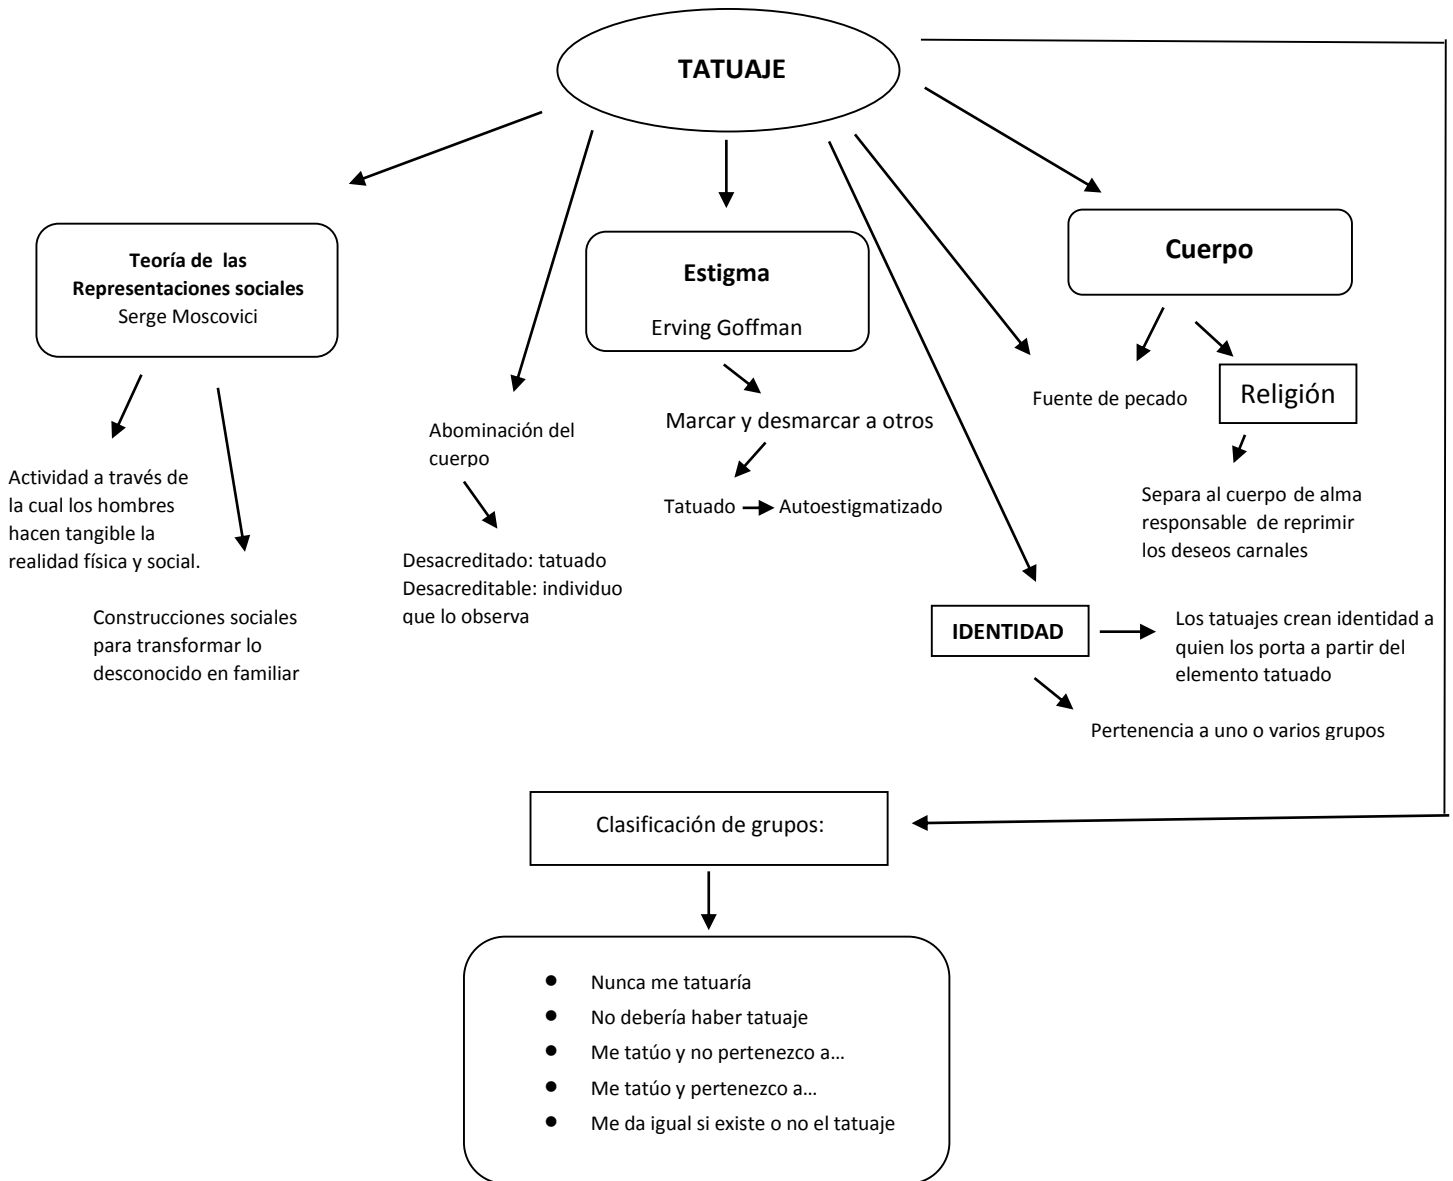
TATUAJE

Teoría de las Representaciones sociales
Serge Moscovici

Actividad a través de la cual los hombres hacen tangible la realidad física y social.

Construcciones sociales para transformar lo desconocido en familiar

Abominación del cuerpo

Desacreditado: tatuado
Desacreditable: individuo que lo observa

Estigma
Erving Goffman

Marcar y desmarcar a otros

Tatuado → Autoestigmatizado

Cuerpo

Fuente de pecado

Religión

Separa al cuerpo de alma responsable de reprimir los deseos carnales

IDENTIDAD

Los tatuajes crean identidad a quien los porta a partir del elemento tatuado

Pertenencia a uno o varios grupos

Clasificación de grupos:

- Nunca me tatuaría
- No debería haber tatuaje
- Me tatúo y no pertenezco a…
- Me tatúo y pertenezco a…
- Me da igual si existe o no el tatuaje